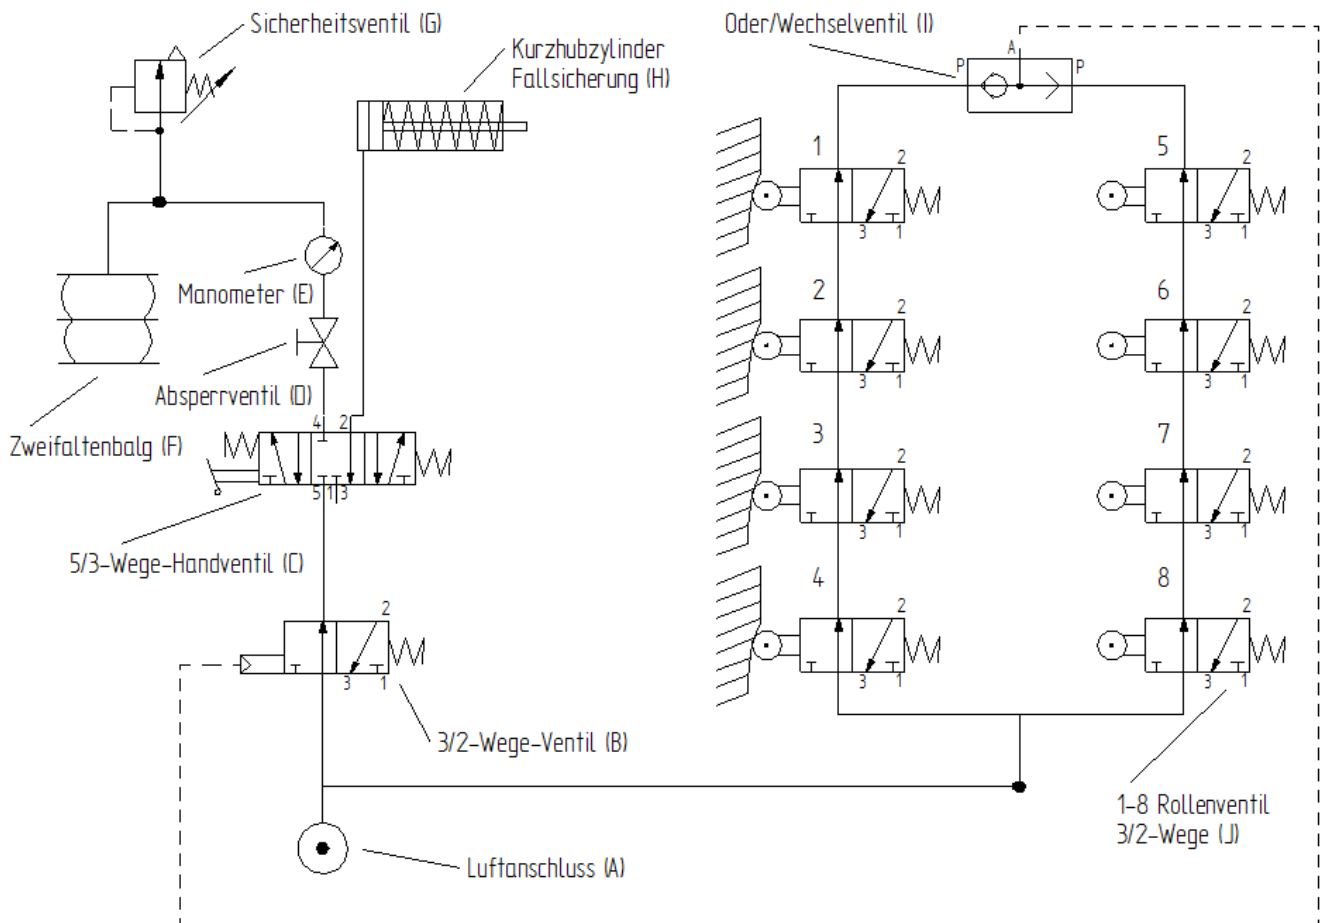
Sicherheitsventil (G)

Kurzhubzylinder Fallsicherung (H)

Oder/Wechselventil (I)

P A P

Manometer (E)

Absperrventil (D)

Zweifaltenbalg (F)

4 2

5 1 3

5/3-Wege-Handventil (C)

2

3 1

3/2-Wege-Ventil (B)

Luftanschluss (A)

1
2
3 1

2
2
3 1

3
2
3 1

4
2
3 1

5
2
3 1

6
2
3 1

7
2
3 1

8
2
3 1

1-8 Rollenventil 3/2-Wege (J)